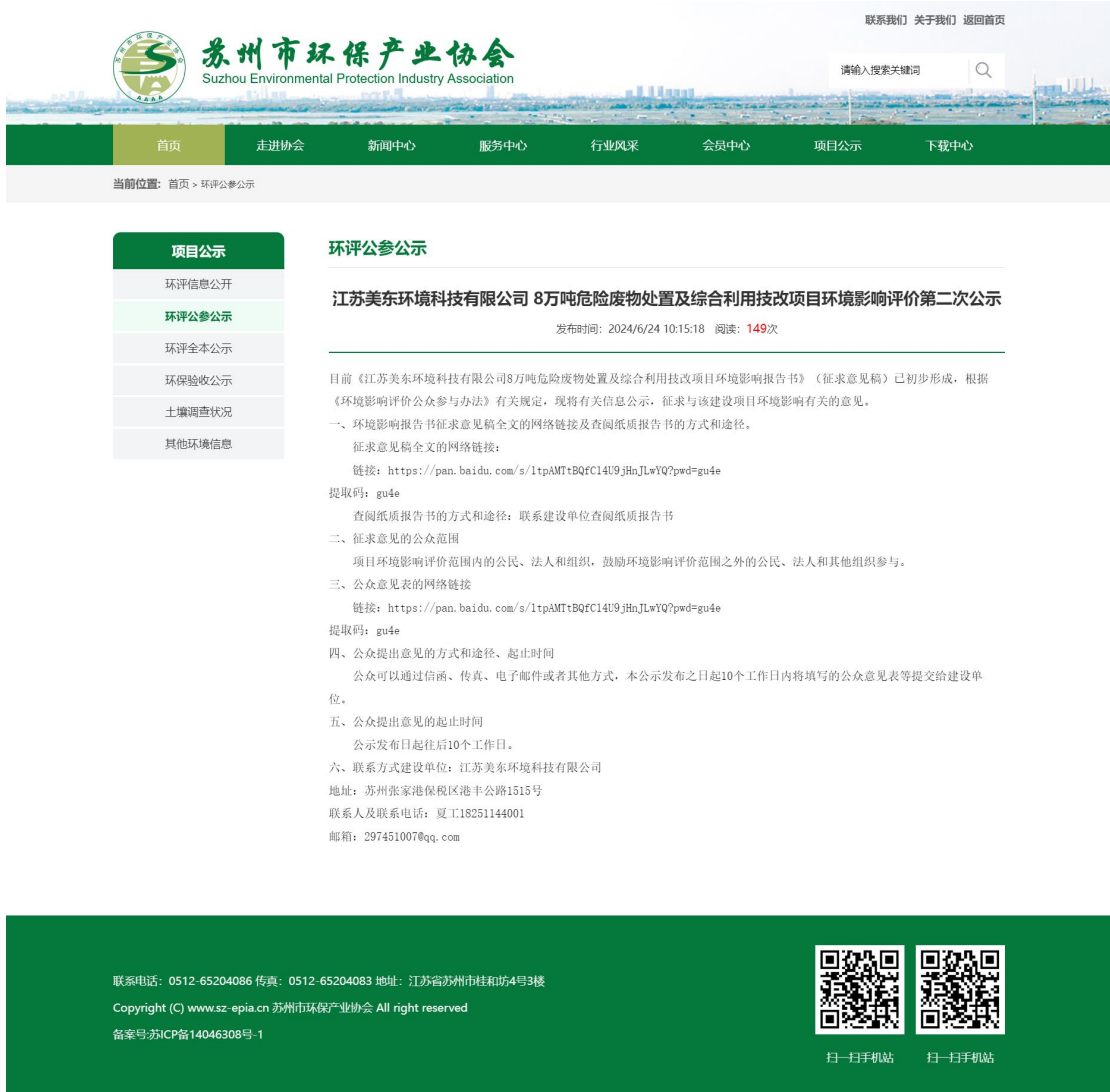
联系我们 关于我们 返回首页

苏州市环保产业协会
Suzhou Environmental Protection Industry Association

请输入搜索关键词

首页 走进协会 新闻中心 服务中心 行业风采 会员中心 项目公示 下载中心

当前位置: 首页 > 环评公参公示

项目公示
环评信息公开
环评公参公示
环评全本公示
环保验收公示
土壤调查状况
其他环境信息

环评公参公示

江苏美东环境科技有限公司 8万吨危险废物处置及综合利用技改项目环境影响评价第二次公示

发布时间: 2024/6/24 10:15:18 阅读: 149次

目前《江苏美东环境科技有限公司8万吨危险废物处置及综合利用技改项目环境影响报告书》(征求意见稿)已初步形成,根据《环境影响评价公众参与办法》有关规定,现将有关信息公示,征求与该建设项目环境影响有关的意见。

一、环境影响报告书征求意见稿全文的网络链接及查阅纸质报告书的方式和途径。

征求意见稿全文的网络链接:

链接: https://pan.baidu.com/s/1tpAMTtBQfC14U9jHnJLwYQ?pwd=gu4e

提取码: gu4e

查阅纸质报告书的方式和途径:联系建设单位查阅纸质报告书

二、征求意见的公众范围

项目环境影响评价范围内的公民、法人和组织,鼓励环境影响评价范围之外的公民、法人和其他组织参与。

三、公众意见表的网络链接

链接: https://pan.baidu.com/s/1tpAMTtBQfC14U9jHnJLwYQ?pwd=gu4e

提取码: gu4e

四、公众提出意见的方式和途径、起止时间

公众可以通过信函、传真、电子邮件或者其他方式,本公示发布之日起10个工作日内将填写的公众意见表等提交给建设单位。

五、公众提出意见的起止时间

公示发布日起往后10个工作日。

六、联系方式建设单位:江苏美东环境科技有限公司

地址:苏州张家港保税区港丰公路1515号

联系人及联系电话:夏工18251144001

邮箱: 297451007@qq.com

联系电话: 0512-65204086 传真: 0512-65204083 地址: 江苏省苏州市桂和坊4号3楼

Copyright (C) www.sz-epia.cn 苏州市环保产业协会 All right reserved

备案号:苏ICP备14046308号-1

扫一扫手机站 扫一扫手机站